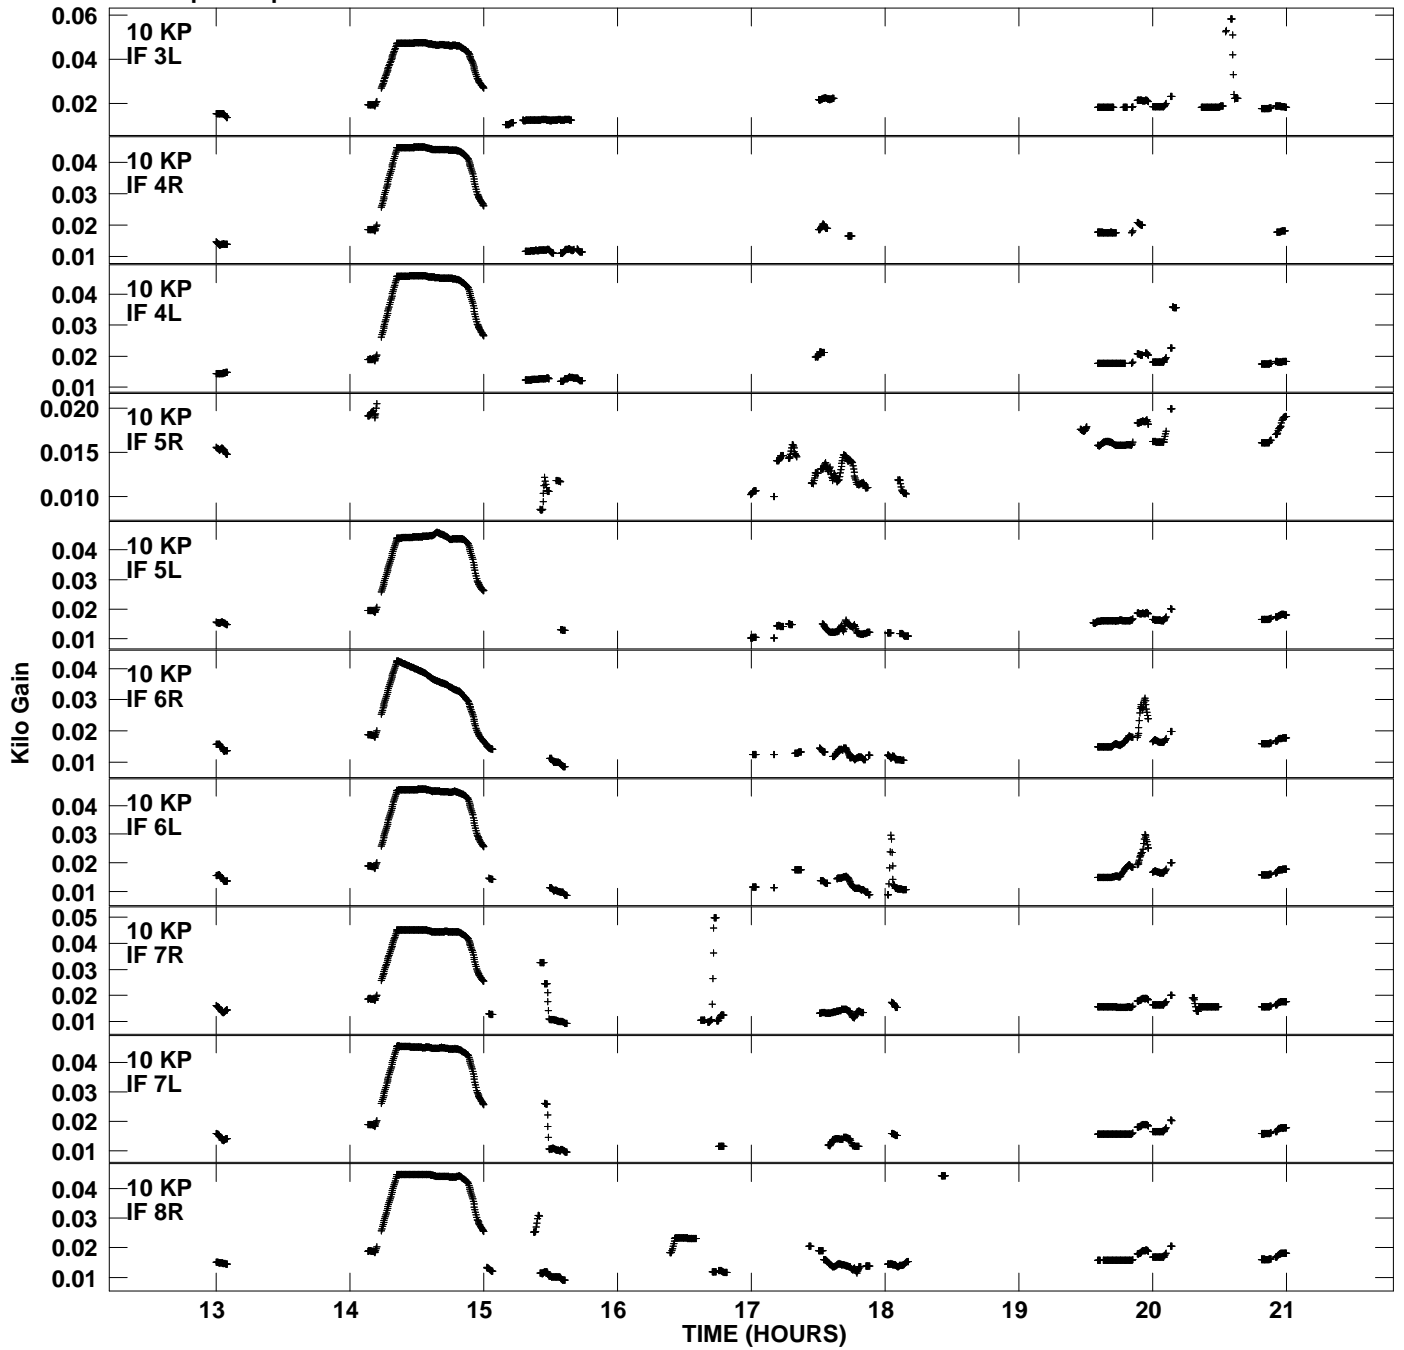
0.06 0.04 0.02
10 KP
IF 3L

0.04 0.03 0.02 0.01
10 KP
IF 4R

0.04 0.03 0.02 0.01
10 KP
IF 4L

0.020 0.015 0.010
10 KP
IF 5R

0.04 0.03 0.02 0.01
10 KP
IF 5L

0.04 0.03 0.02 0.01
10 KP
IF 6R

0.04 0.03 0.02 0.01
10 KP
IF 6L

0.05 0.04 0.03 0.02 0.01
10 KP
IF 7R

0.04 0.03 0.02 0.01
10 KP
IF 7L

0.04 0.03 0.02 0.01
10 KP
IF 8R

Kilo Gain

13 14 15 16 17 18 19 20 21
TIME (HOURS)